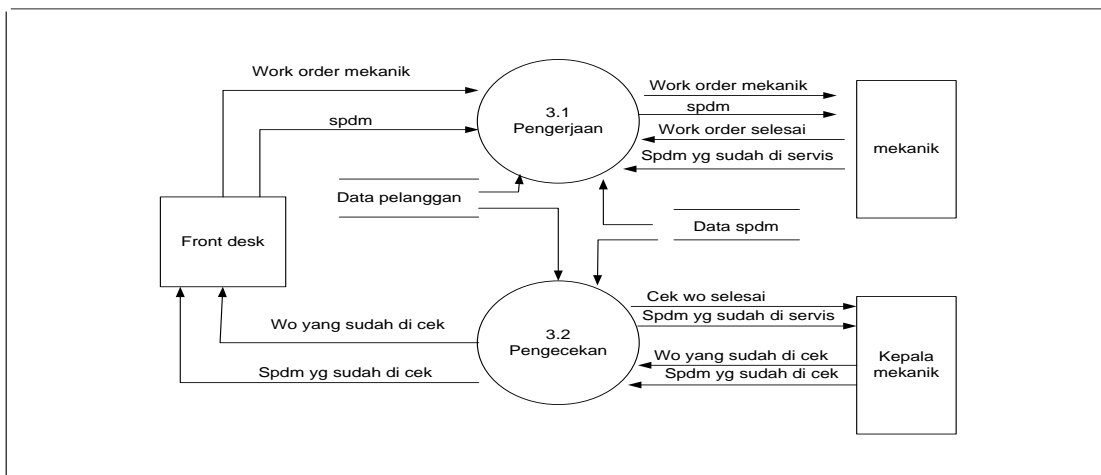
Work order mekanik

spdm

3.1
Pengerjaan

Work order mekanik

spdm

Work order selesai

Spdm yg sudah di servis

mekanik

Data pelanggan

Front desk

Data spdm

Cek wo selesai

Spdm yg sudah di servis

Wo yang sudah di cek

3.2
Pengecekan

Wo yang sudah di cek

Spdm yg sudah di cek

Spdm yg sudah di cek

Kepala mekanik